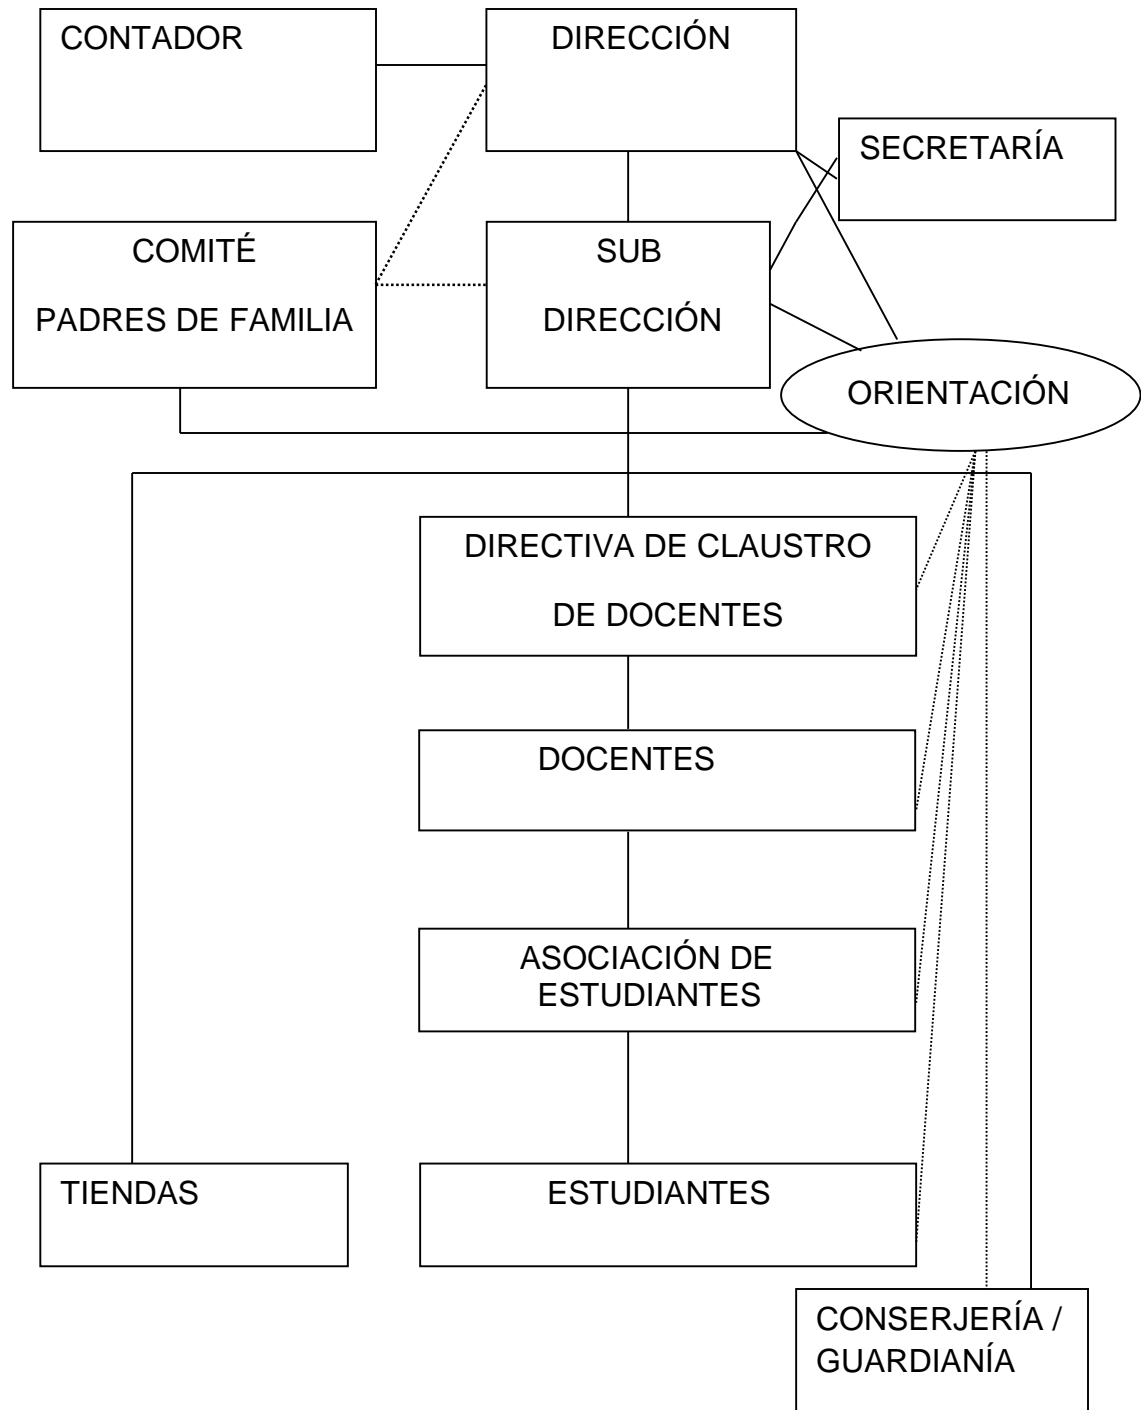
CONTADOR

DIRECCIÓN

SECRETARÍA

COMITÉ

PADRES DE FAMILIA

SUB

DIRECCIÓN

ORIENTACIÓN

DIRECTIVA DE CLAUSTRO

DE DOCENTES

DOCENTES

ASOCIACIÓN DE ESTUDIANTES

TIENDAS

ESTUDIANTES

CONSERJERÍA / GUARDIANÍA